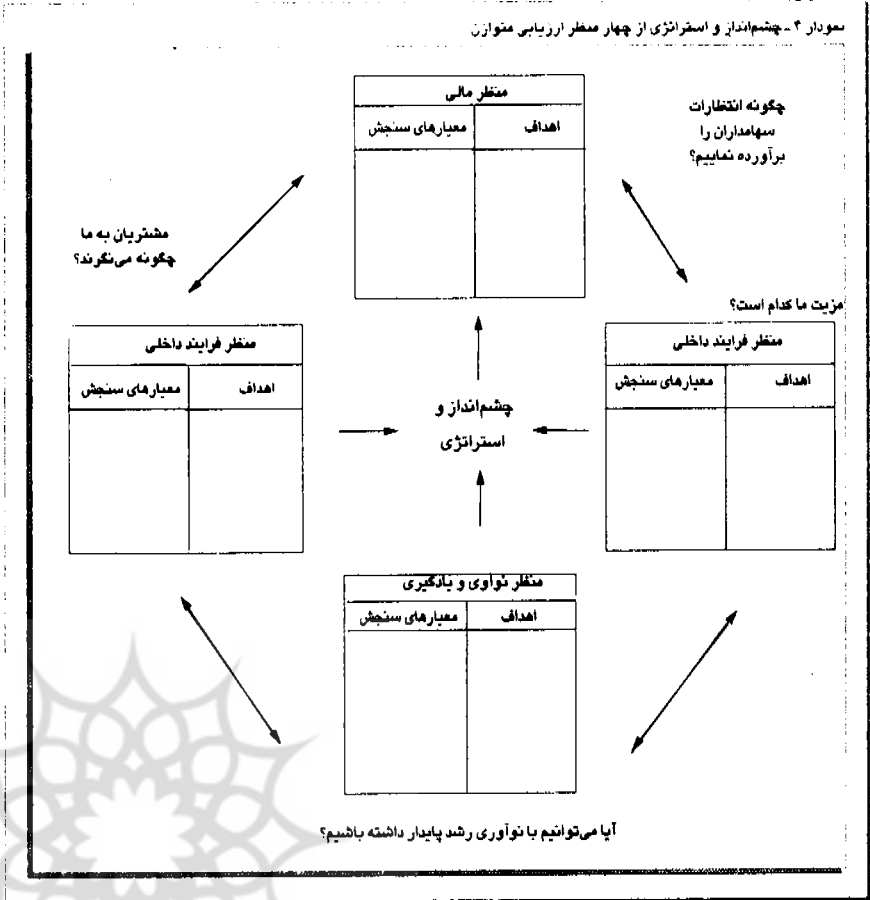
نمودار ۴ ـ چشم‌انداز و استراتژی از چهار منظر ارزیابی متوازن

چگونه انتظارات سهامداران را برآورده نماییم؟

| منظر مالی | |
|---|---|
| اهداف | معیارهای سنجش |
| | |

مشتریان به ما چگونه می‌نگرند؟

مزیت ما کدام است؟

| منظر فرایند داخلی | |
|---|---|
| اهداف | معیارهای سنجش |
| | |

چشم‌انداز و استراتژی

| منظر فرایند داخلی | |
|---|---|
| اهداف | معیارهای سنجش |
| | |

| منظر نوآوری و یادگیری | |
|---|---|
| اهداف | معیارهای سنجش |
| | |

آیا می‌توانیم با نوآوری رشد پایدار داشته باشیم؟